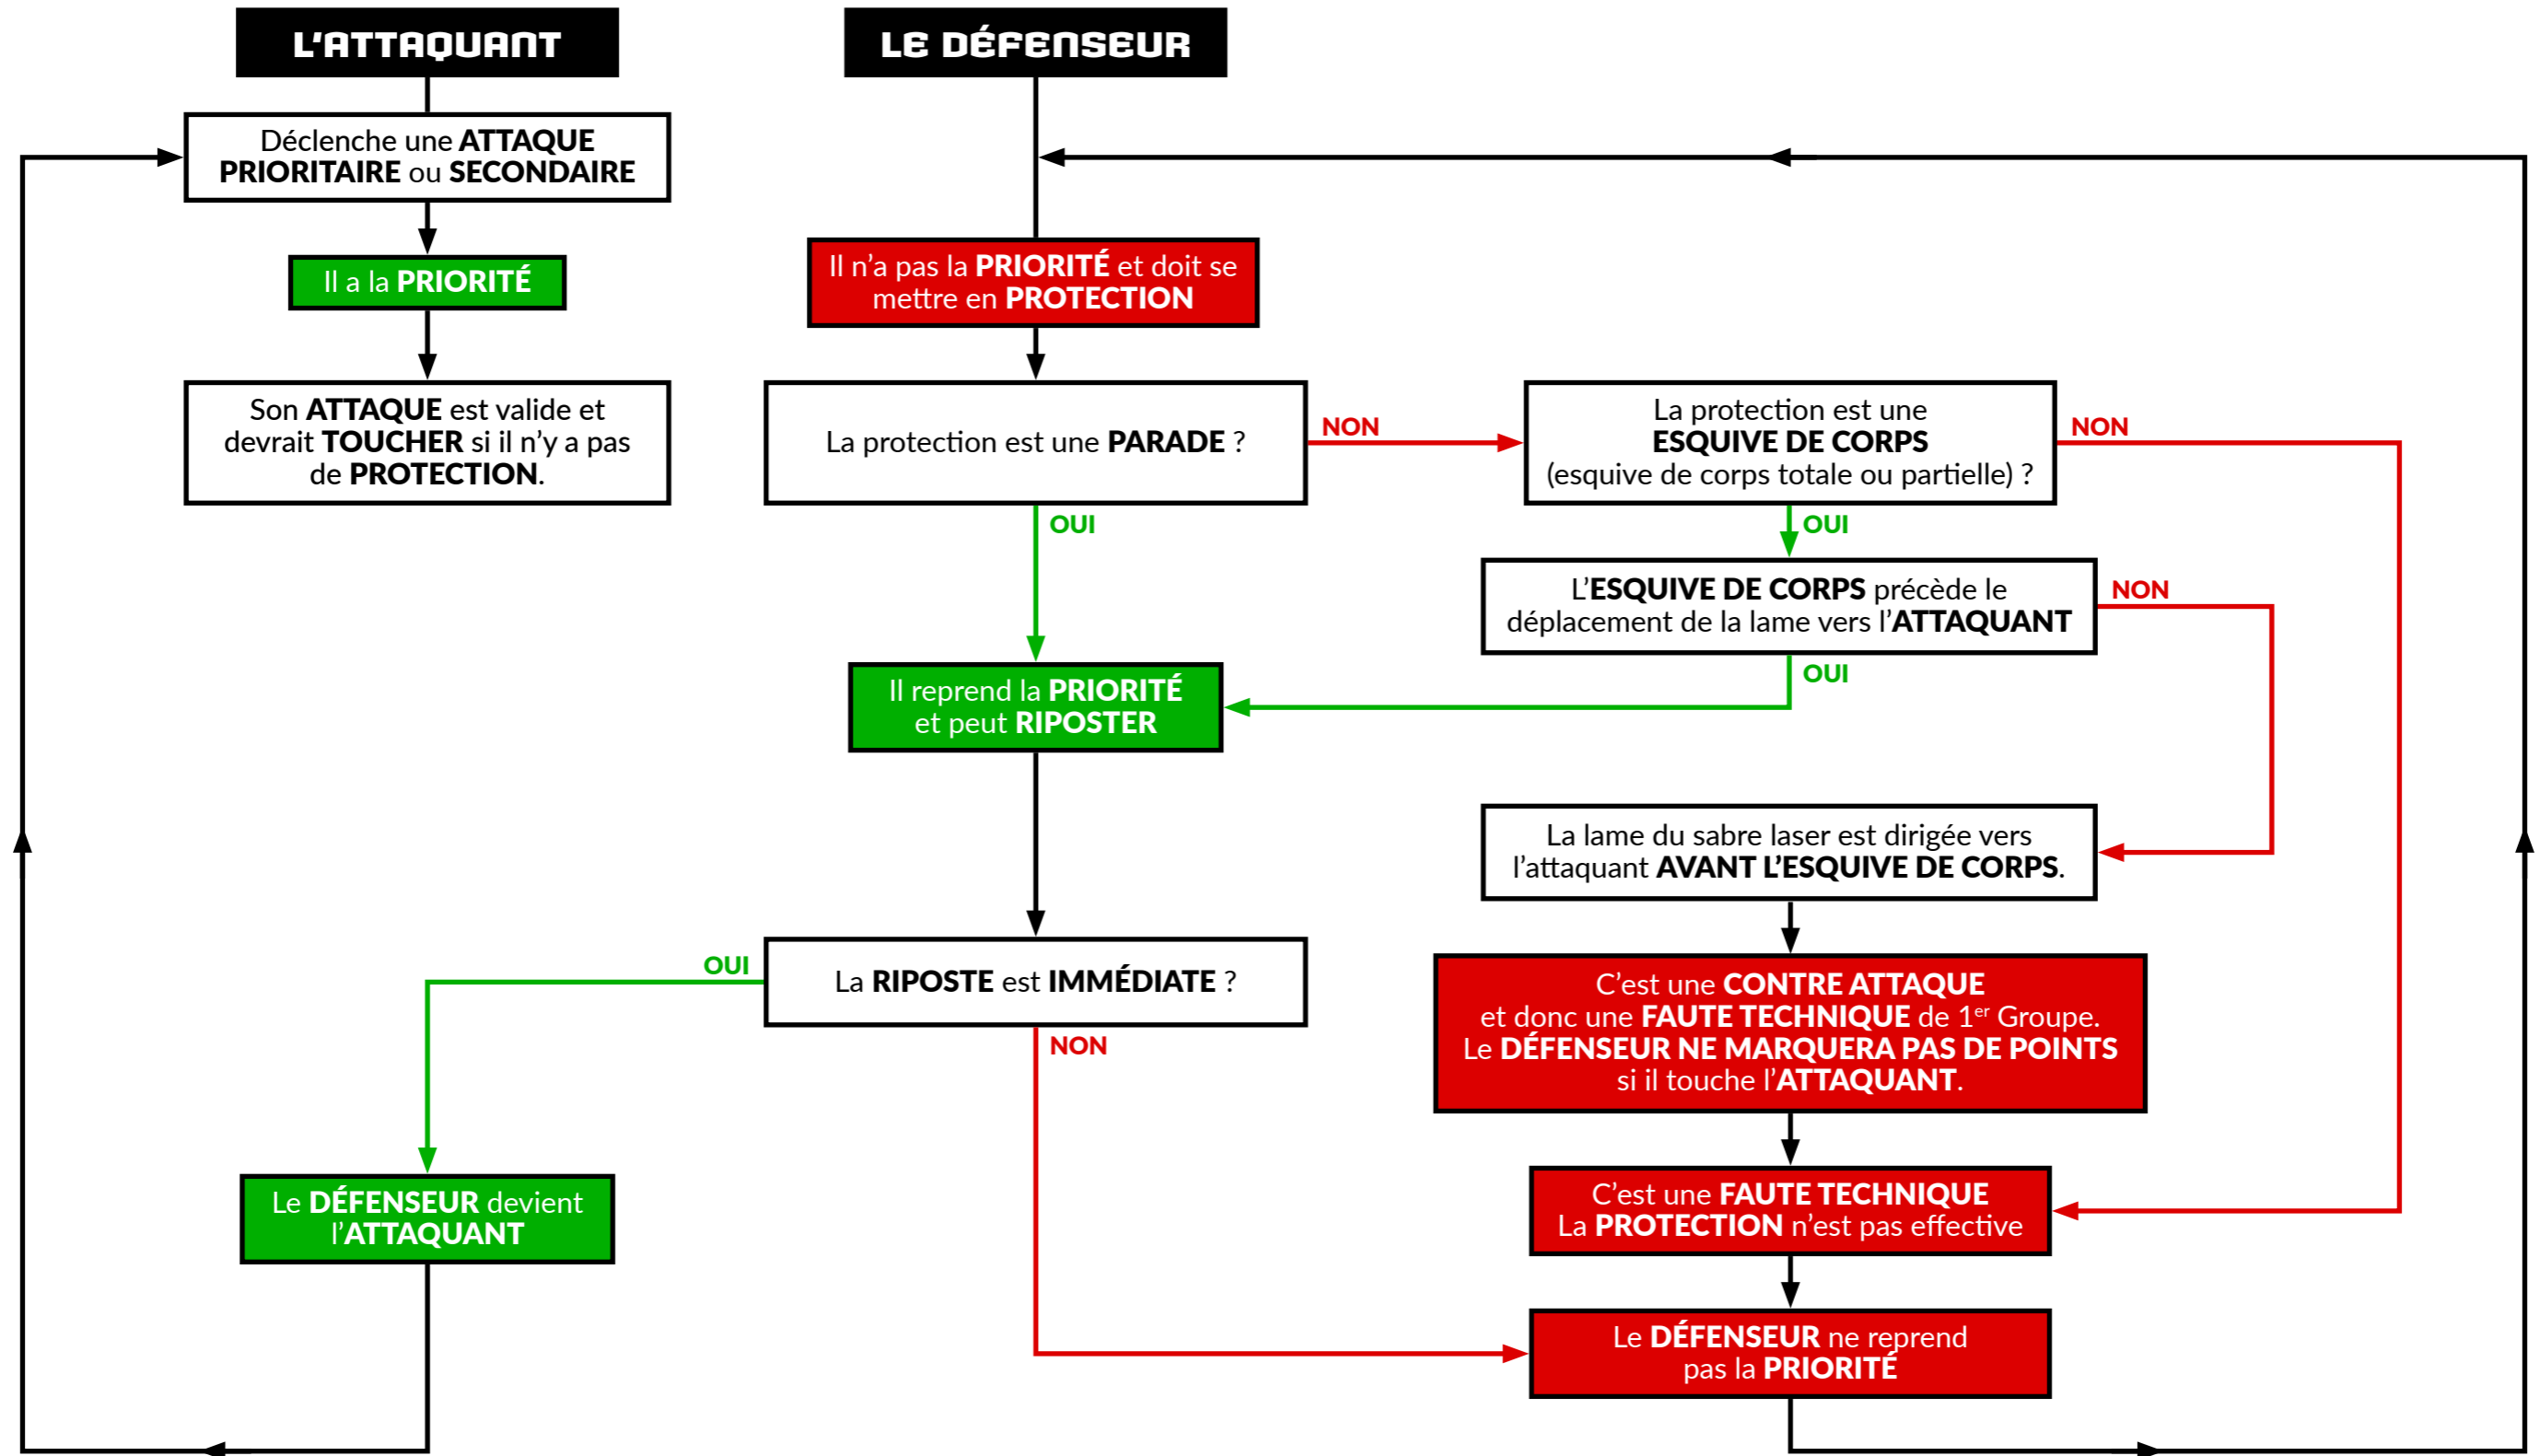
L'ATTAQUANT

LE DÉFENSEUR

Déclenche une ATTAQUE PRIORITAIRE ou SECONDAIRE

Il a la PRIORITÉ

Son ATTAQUE est valide et devrait TOUCHER si il n'y a pas de PROTECTION.

Il n'a pas la PRIORITÉ et doit se mettre en PROTECTION

La protection est une PARADE ?

NON

La protection est une ESQUIVE DE CORPS (esquive de corps totale ou partielle) ?

NON

OUI

OUI

L'ESQUIVE DE CORPS précède le déplacement de la lame vers l'ATTAQUANT

NON

OUI

Il reprend la PRIORITÉ et peut RIPOSTER

La lame du sabre laser est dirigée vers l'attaquant AVANT L'ESQUIVE DE CORPS.

OUI

La RIPOSTE est IMMÉDIATE ?

NON

C'est une CONTRE ATTAQUE et donc une FAUTE TECHNIQUE de 1$^{er}$ Groupe. Le DÉFENSEUR NE MARQUERA PAS DE POINTS si il touche l'ATTAQUANT.

Le DÉFENSEUR devient l'ATTAQUANT

C'est une FAUTE TECHNIQUE La PROTECTION n'est pas effective

Le DÉFENSEUR ne reprend pas la PRIORITÉ